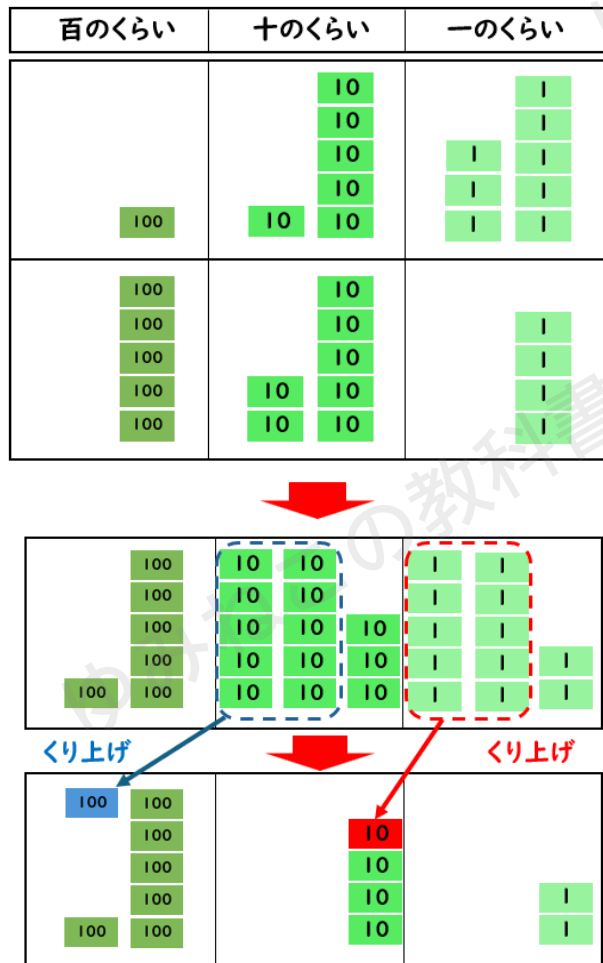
| 百のくらい | 十のくらい | 一のくらい |
|---|---|---|
| 100 | 10 10 10 10 10 10 | 1 1 1 1 1 1 1 1 |
| 100 100 100 100 100 | 10 10 10 10 10 10 10 | 1 1 1 1 |

| 100 100 100 100 100 100 | 10 10 10 10 10 10 10 10 10 10 10 10 10 | 1 1 1 1 1 1 1 1 1 1 1 1 |
|---|---|---|

くり上げ

くり上げ

| 100 100 100 100 100 100 100 | 10 10 10 10 | 1 1 |
|---|---|---|

ゆみねこの教科書